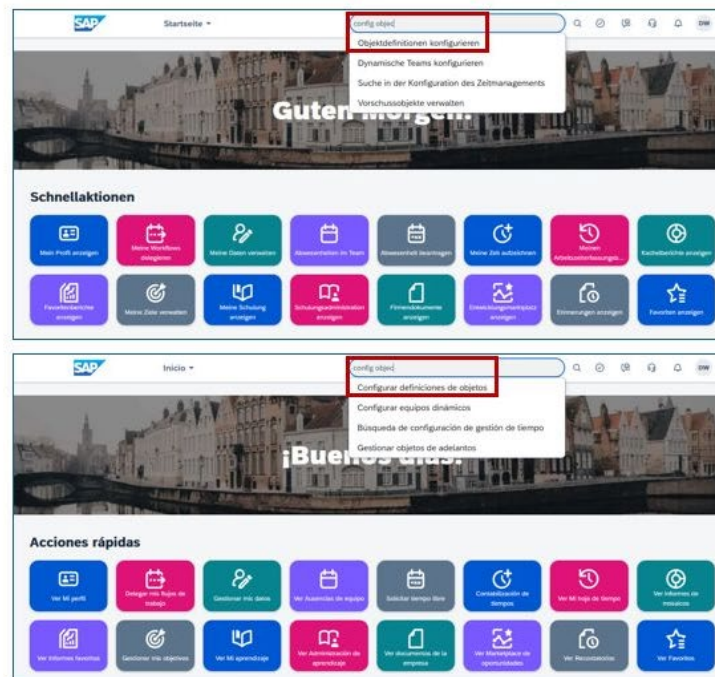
SAP

Startseite

config objec

Objektdefinitionen konfigurieren

Dynamische Teams konfigurieren

Suche in der Konfiguration des Zeitmanagements

Vorschussobjekte verwalten

Guten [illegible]

Schnellaktionen

Mein Profil anzeigen

Meine Workflows delegieren

Meine Daten verwalten

Abwesenheiten im Team

Abwesenheit beantragen

Meine Zeit aufzeichnen

Meinen Arbeitszeitnachweis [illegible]

Kachelberichte anzeigen

Favoritenberichte anzeigen

Meine Ziele verwalten

Meine Schulung anzeigen

Schulungsadministration anzeigen

Firmendokumente anzeigen

Entwicklungsmarktplatz anzeigen

Erinnerungen anzeigen

Favoriten anzeigen

SAP

Inicio

config objec

Configurar definiciones de objetos

Configurar equipos dinámicos

Búsqueda de configuración de gestión de tiempo

Gestionar objetos de adelantos

¡Buenos días!

Acciones rápidas

Ver Mi perfil

Delegar mis flujos de trabajo

Gestionar mis datos

Ver Ausencias de equipo

Solicitar tiempo libre

Contabilización de tiempos

Ver Mi hoja de tiempo

Ver informes de mosaicos

Ver informes favoritos

Gestionar mis objetivos

Ver Mi aprendizaje

Ver Administración de aprendizaje

Ver documentos de la empresa

Ver Marketplace de oportunidades

Ver Recordatorios

Ver Favoritos